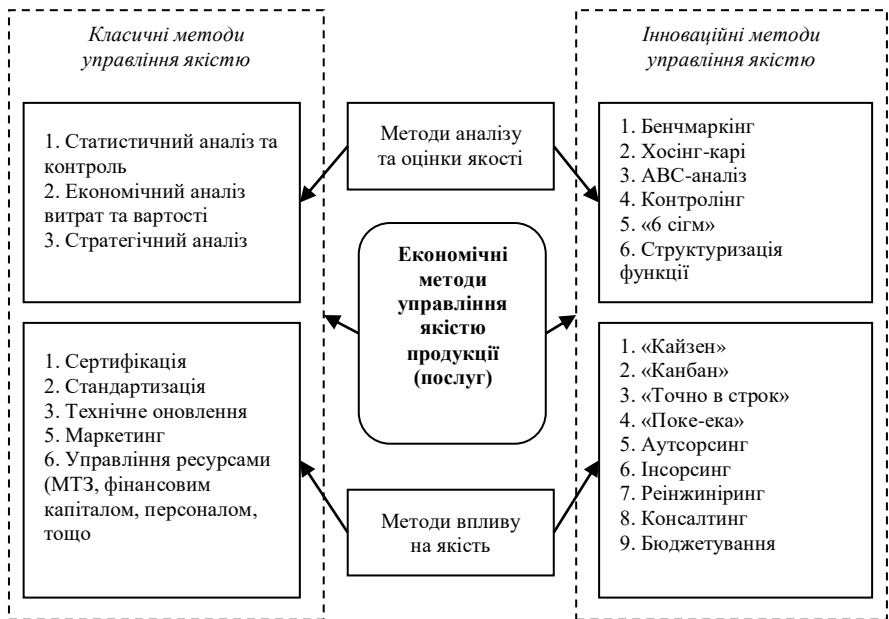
Класичні методи управління якістю

1. Статистичний аналіз та контроль
2. Економічний аналіз витрат та вартості
3. Стратегічний аналіз

1. Сертифікація
2. Стандартизація
3. Технічне оновлення
5. Маркетинг
6. Управління ресурсами (МТЗ, фінансовим капіталом, персоналом, тощо

Методи аналізу та оцінки якості

Економічні методи управління якістю продукції (послуг)

Методи впливу на якість

Інноваційні методи управління якістю

1. Бенчмаркінг
2. Хосінг-карі
3. АВС-аналіз
4. Контролінг
5. «6 сігм»
6. Структуризація функції

1. «Кайзен»
2. «Канбан»
3. «Точно в строк»
4. «Поке-ека»
5. Аутсорсинг
6. Інсорсинг
7. Реінжиніринг
8. Консалтинг
9. Бюджетування